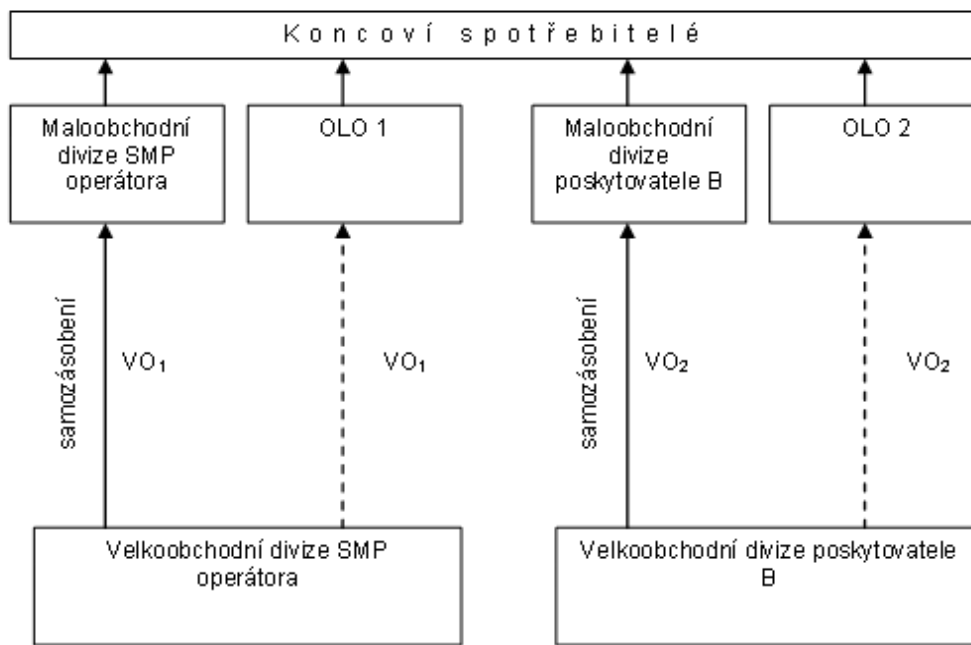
Koncoví spotřebitelé

Maloobchodní divize SMP operátora

OLO 1

Maloobchodní divize poskytovatele B

OLO 2

samozásobení

$VO_1$

$VO_1$

samozásobení

$VO_2$

$VO_2$

Velkoobchodní divize SMP operátora

Velkoobchodní divize poskytovatele B